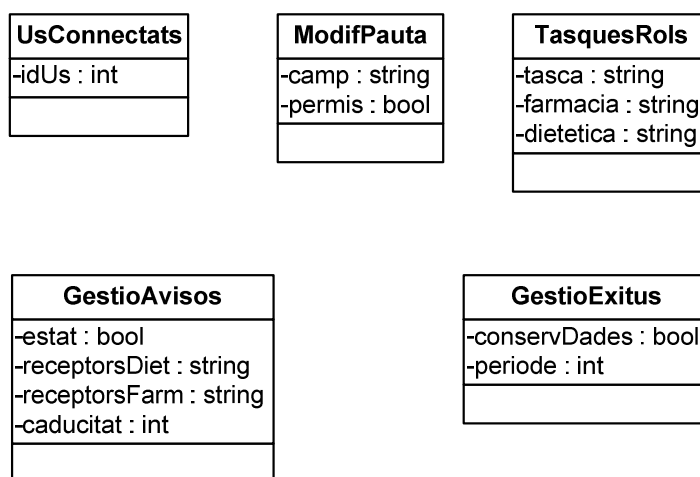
UsConnectats
-idUs : int

ModifPauta
-camp : string
-permis : bool

TasquesRols
-tasca : string
-farmacia : string
-dietetica : string

GestioAvisos
-estat : bool
-receptorsDiet : string
-receptorsFarm : string
-caducitat : int

GestioExitus
-conservDades : bool
-periode : int